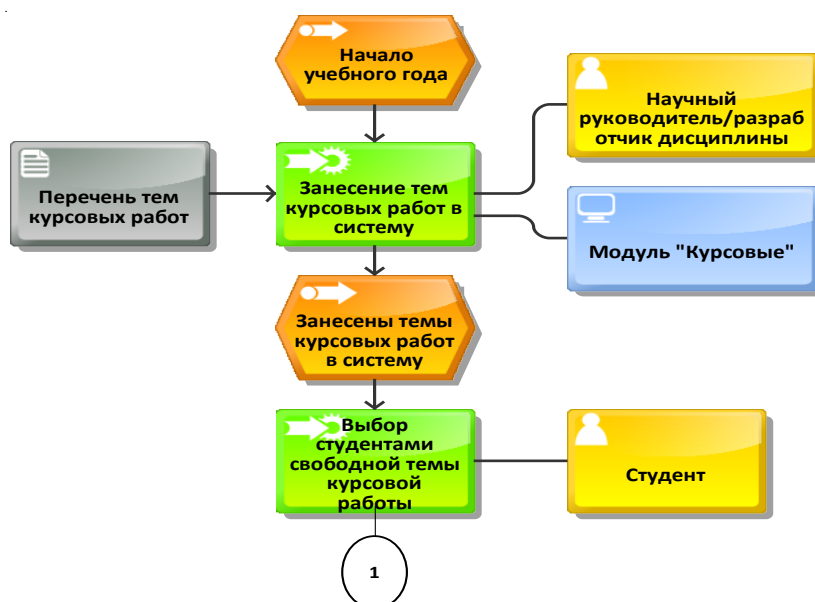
Начало учебного года

Перечень тем курсовых работ

Занесение тем курсовых работ в систему

Научный руководитель/разработчик дисциплины

Модуль "Курсовые"

Занесены темы курсовых работ в систему

Выбор студентами свободной темы курсовой работы

Студент

1